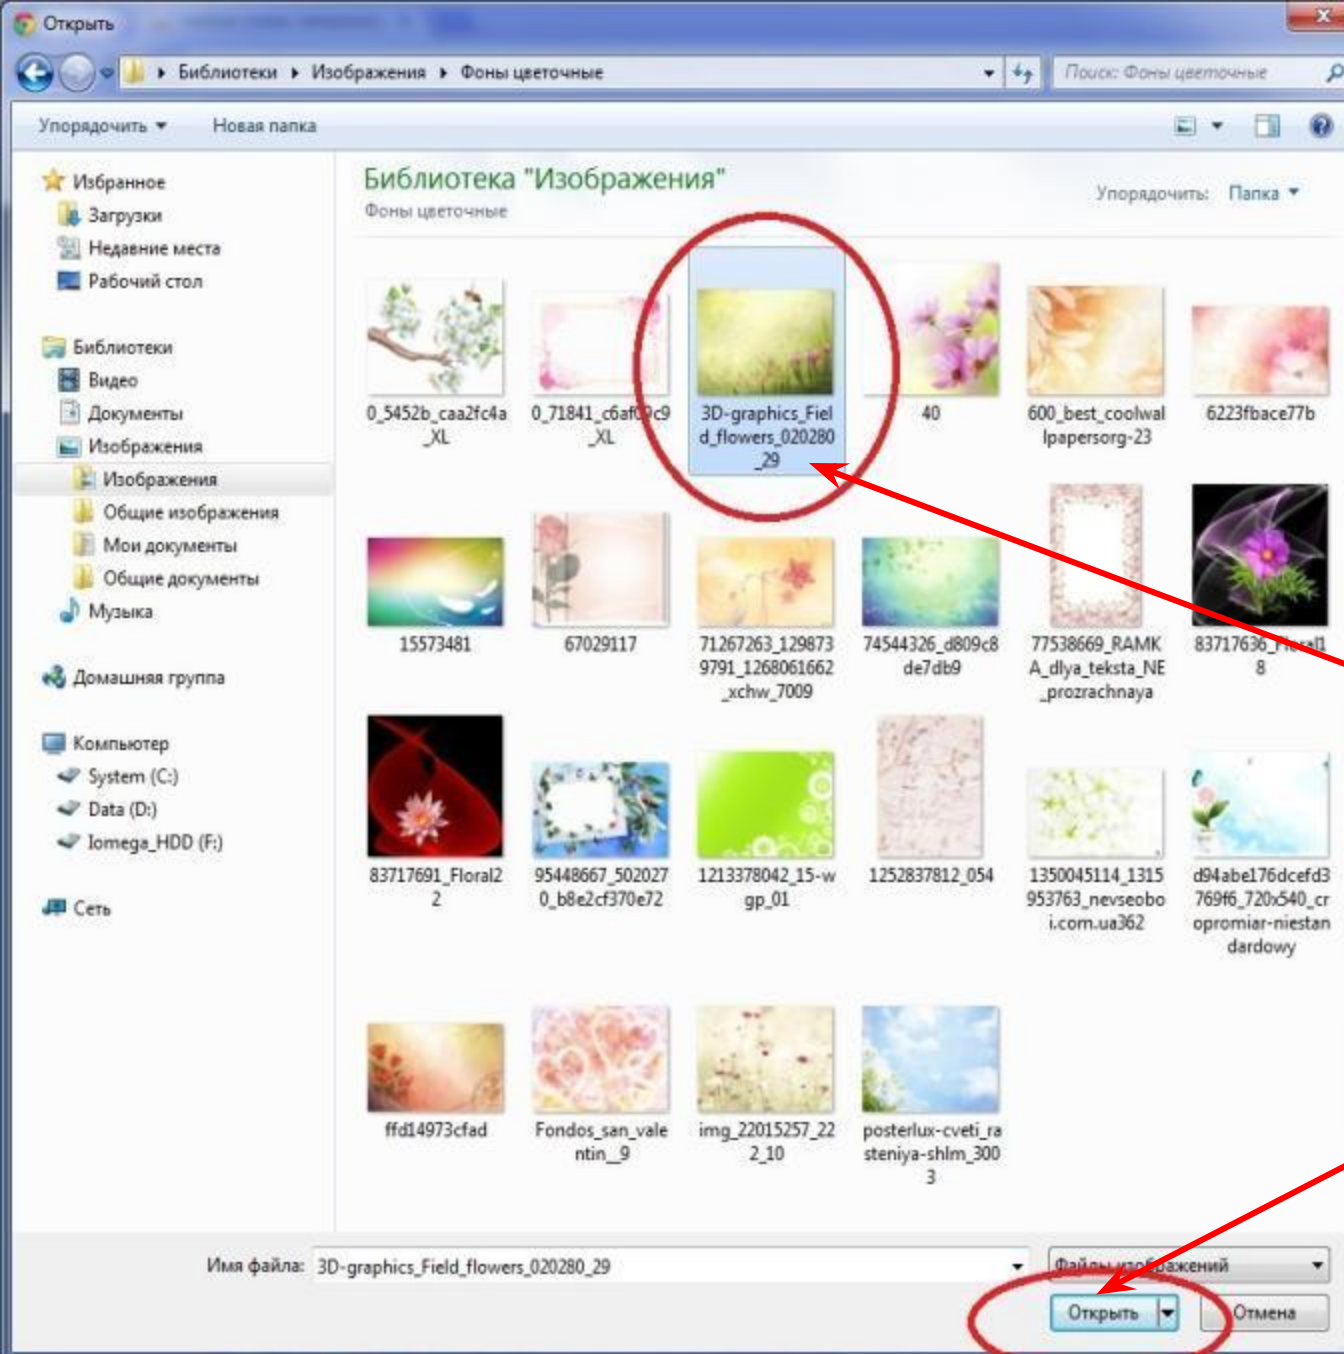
Открыть

Библиотеки ▸ Изображения ▸ Фоны цветочные

Поиск: Фоны цветочные

Упорядочить ▾ Новая папка

Избранное
Загрузки
Недавние места
Рабочий стол

Библиотеки
Видео
Документы
Изображения
Изображения
Общие изображения
Мои документы
Общие документы
Музыка

Домашняя группа

Компьютер
System (C:)
Data (D:)
Iomega_HDD (F:)

Сеть

Библиотека "Изображения"
Фоны цветочные

Упорядочить: Папка ▾

0_5452b_caa2fc4a_XL
0_71841_c6af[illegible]c9_XL
3D-graphics_Field_flowers_020280_29
40
600_best_coolwallpapersorg-23
6223fbace77b
15573481
67029117
71267263_1298739791_1268061662_xchw_7009
74544326_d809c8de7db9
77538669_RAMKA_dlya_teksta_NE_prozrachnaya
83717636_F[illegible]18
83717691_Floral22
95448667_5020270_b8e2cf370e72
1213378042_15-wgp_01
1252837812_054
1350045114_1315953763_nevseoboi.com.ua362
d94abel76dcefd3769f6_720x540_cropromiar-niestandardowy
ffd14973cfad
Fondos_san_valentin_9
img_22015257_222_10
posterlux-cveti_rasteniya-shlm_3003

Имя файла: 3D-graphics_Field_flowers_020280_29

Файлы изображений

Открыть
Отмена